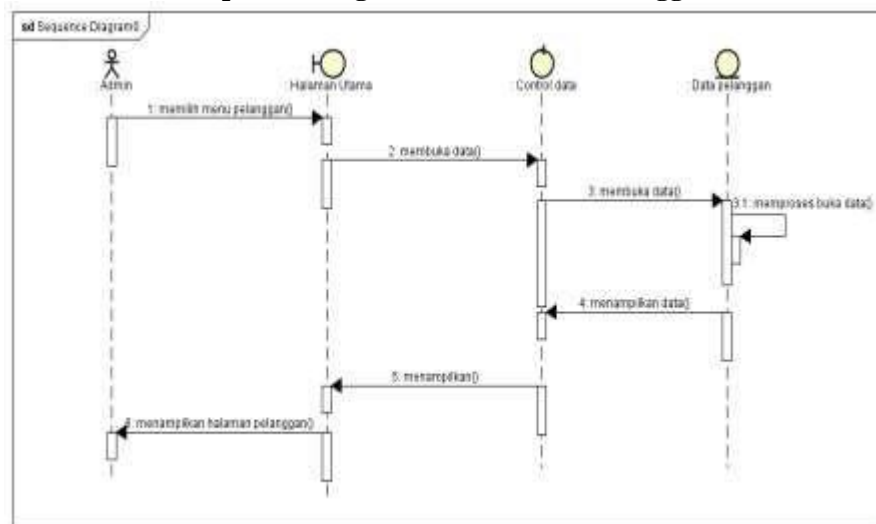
sd Sequence Diagram0

Admin

Halaman Utama

Control data

Data pelanggan

1: memilih menu pelanggan()

2: membuka data()

3: membuka data()

3.1: memproses buka data()

4: menampilkan data()

5: menampilkan()

6: menampilkan halaman pelanggan()